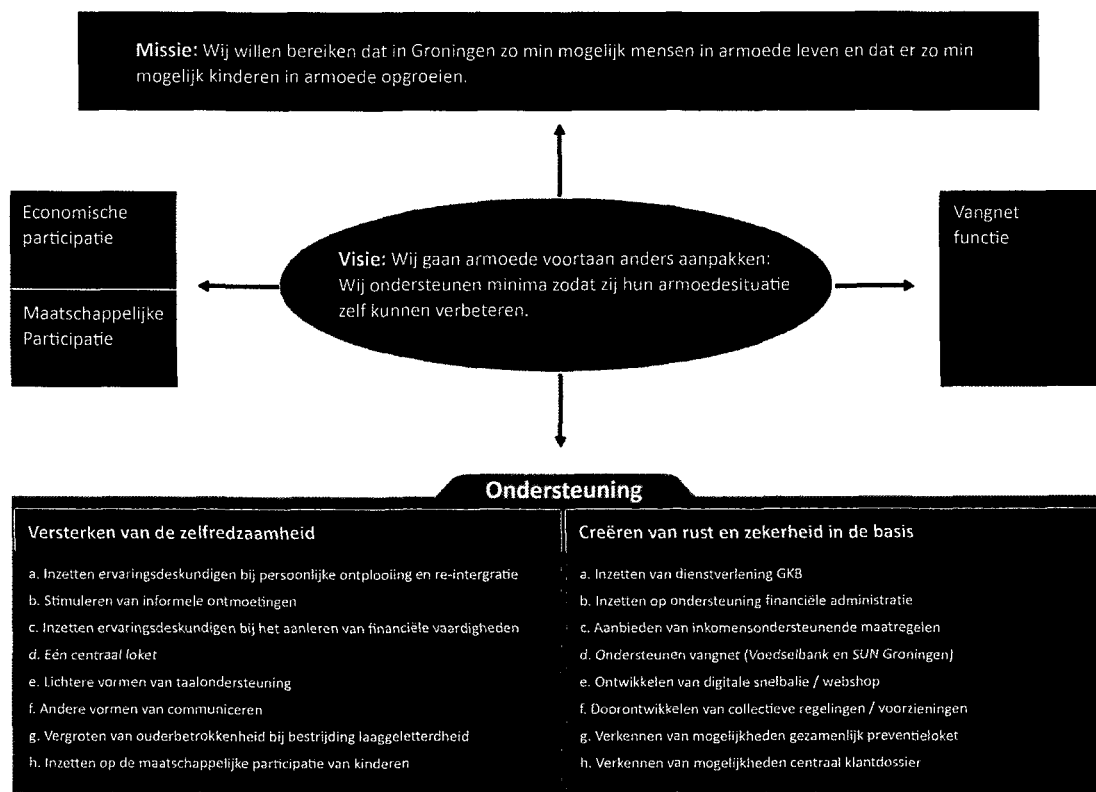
Missie: Wij willen bereiken dat in Groningen zo min mogelijk mensen in armoede leven en dat er zo min mogelijk kinderen in armoede opgroeien.

Economische participatie

Maatschappelijke Participatie

Visie: Wij gaan armoede voortaan anders aanpakken: Wij ondersteunen minima zodat zij hun armoedesituatie zelf kunnen verbeteren.

Vangnet functie

Ondersteuning

Versterken van de zelfredzaamheid

a. Inzetten ervaringsdeskundigen bij persoonlijke ontplooiing en re-intergratie
b. Stimuleren van informele ontmoetingen
c. Inzetten ervaringsdeskundigen bij het aanleren van financiële vaardigheden
d. Eén centraal loket
e. Lichtere vormen van taalondersteuning
f. Andere vormen van communiceren
g. Vergroten van ouderbetrokkenheid bij bestrijding laaggeletterdheid
h. Inzetten op de maatschappelijke participatie van kinderen

Creëren van rust en zekerheid in de basis

a. Inzetten van dienstverlening GKB
b. Inzetten op ondersteuning financiële administratie
c. Aanbieden van inkomensondersteunende maatregelen
d. Ondersteunen vangnet (Voedselbank en SUN Groningen)
e. Ontwikkelen van digitale snelbalie / webshop
f. Doorontwikkelen van collectieve regelingen / voorzieningen
g. Verkennen van mogelijkheden gezamenlijk preventieloket
h. Verkennen van mogelijkheden centraal klantdossier